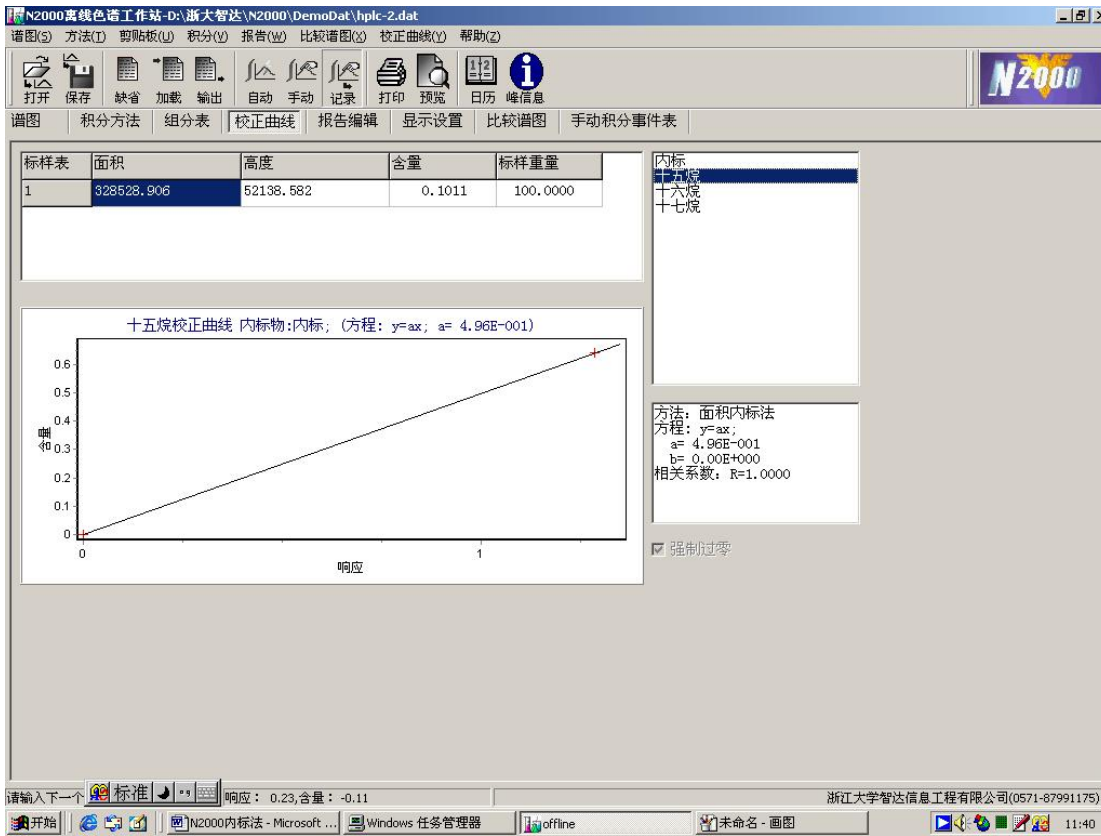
N2000离线色谱工作站-D:\浙大智达\N2000\DemoDat\hplc-2.dat

谱图(S) 方法(T) 剪贴板(U) 积分(V) 报告(W) 比较谱图(X) 校正曲线(Y) 帮助(Z)

打开 保存 缺省 加载 输出 自动 手动 记录 打印 预览 日历 峰信息

N2000

谱图 积分方法 组分表 校正曲线 报告编辑 显示设置 比较谱图 手动积分事件表

| 标样表 | 面积 | 高度 | 含量 | 标样重量 |
|---|---|---|---|---|
| 1 | 328528.906 | 52138.582 | 0.1011 | 100.0000 |

内标
十五烷
十六烷
十七烷

十五烷校正曲线 内标物:内标; (方程: y=ax; a= 4.96E-001)

0.6
0.5
0.4
0.3
0.2
0.1
0
含量
0
1
响应

方法: 面积内标法
方程: y=ax;
a= 4.96E-001
b= 0.00E+000
相关系数: R=1.0000

强制过零

请输入下一个 标准 响应: 0.23,含量: -0.11 浙江大学智达信息工程有限公司(0571-87991175)

开始 N2000内标法 - Microsoft ... Windows 任务管理器 offline 未命名 - 画图 11:40